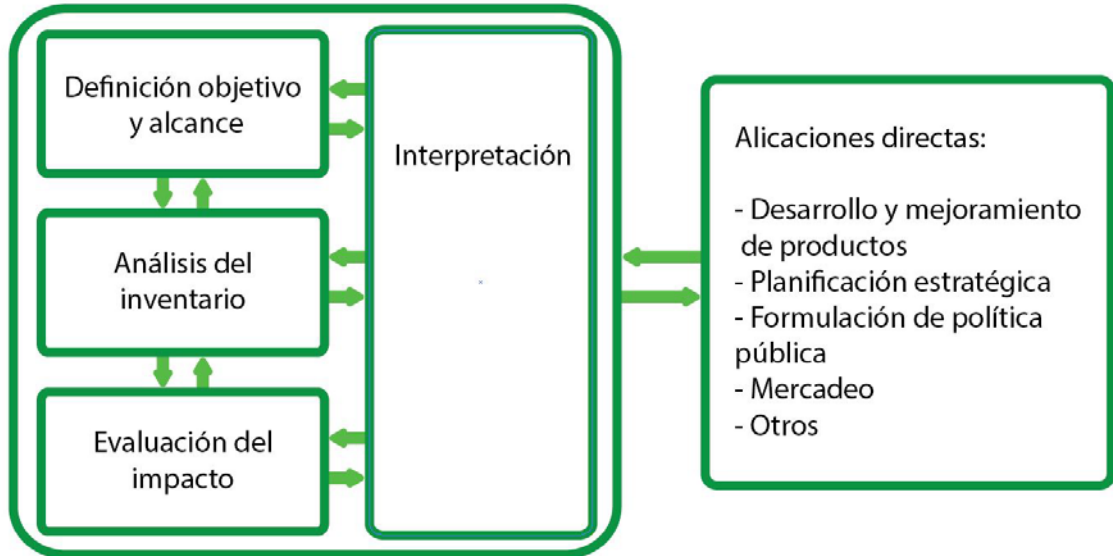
Definición objetivo y alcance

Análisis del inventario

Evaluación del impacto

Interpretación

Alicaciones directas:

- Desarrollo y mejoramiento de productos
- Planificación estratégica
- Formulación de política pública
- Mercadeo
- Otros